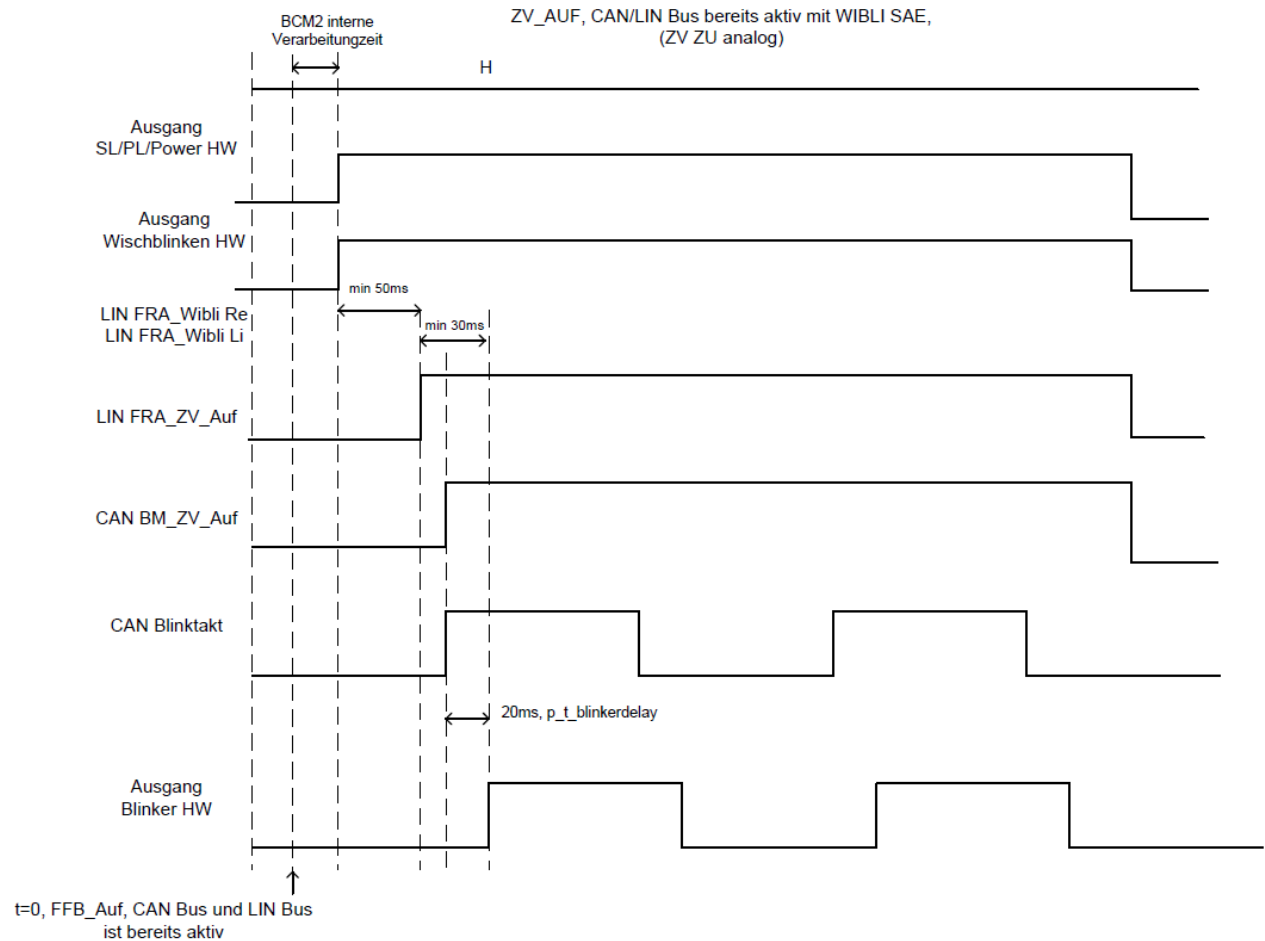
BCM2 interne Verarbeitungzeit

ZV_AUF, CAN/LIN Bus bereits aktiv mit WIBLI SAE, (ZV ZU analog)

H

Ausgang SL/PL/Power HW

Ausgang Wischblinken HW

min 50ms

LIN FRA_Wibli Re
LIN FRA_Wibli Li

min 30ms

LIN FRA_ZV_Auf

CAN BM_ZV_Auf

CAN Blinktakt

20ms, p_t_blinkerdelay

Ausgang Blinker HW

t=0, FFB_Auf, CAN Bus und LIN Bus ist bereits aktiv